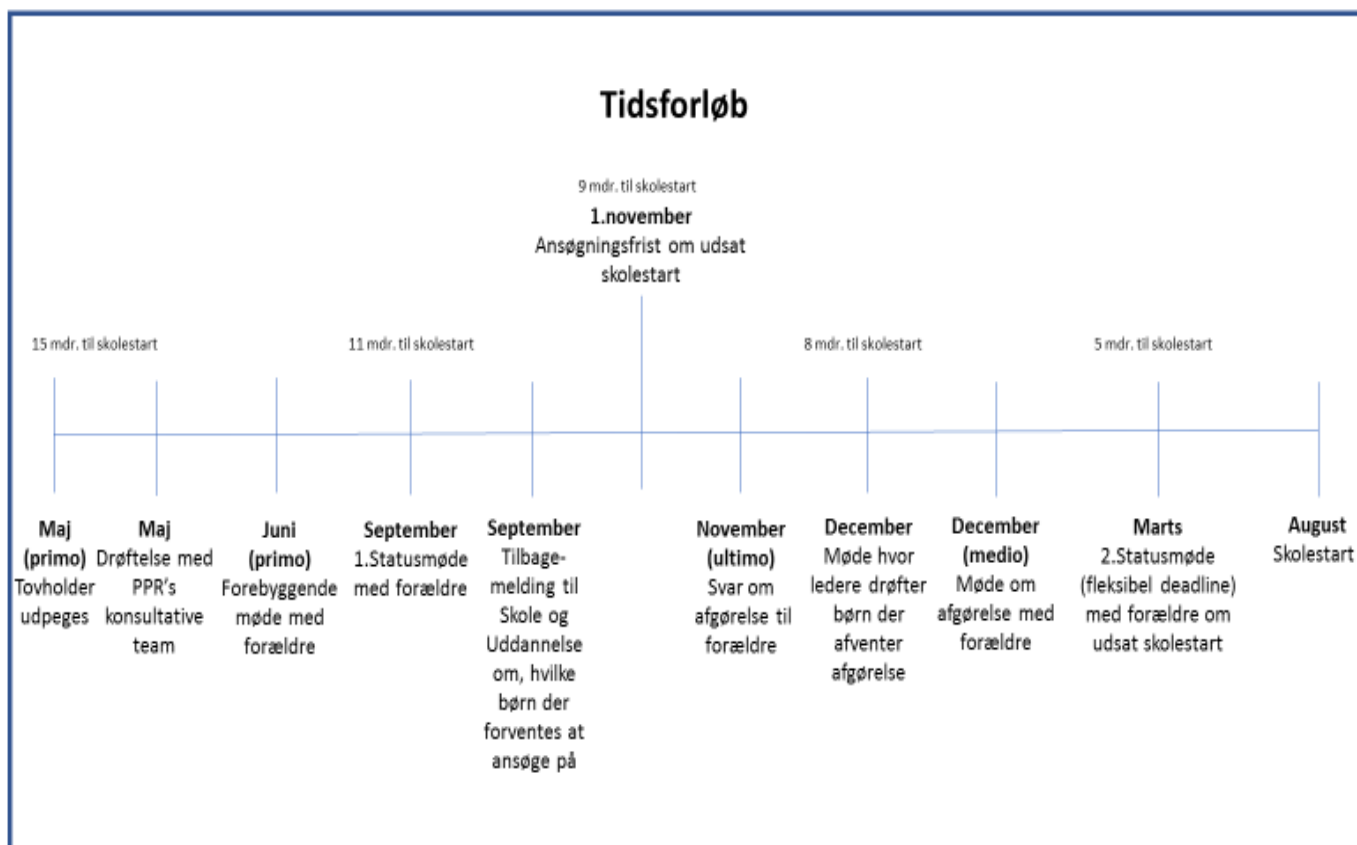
Tidsforløb

9 mdr. til skolestart
1.november
Ansøgningsfrist om udsat skolestart

15 mdr. til skolestart

11 mdr. til skolestart

8 mdr. til skolestart

5 mdr. til skolestart

Maj (primo)
Tovholder udpeges

Maj
Drøftelse med PPR's konsultative team

Juni (primo)
Forebyggende møde med forældre

September
1.Statusmøde med forældre

September
Tilbagemelding til Skole og Uddannelse om, hvilke børn der forventes at ansøge på

November (ultimo)
Svar om afgørelse til forældre

December
Møde hvor ledere drøfter børn der afventer afgørelse

December (medio)
Møde om afgørelse med forældre

Marts
2.Statusmøde (fleksibel deadline) med forældre om udsat skolestart

August
Skolestart